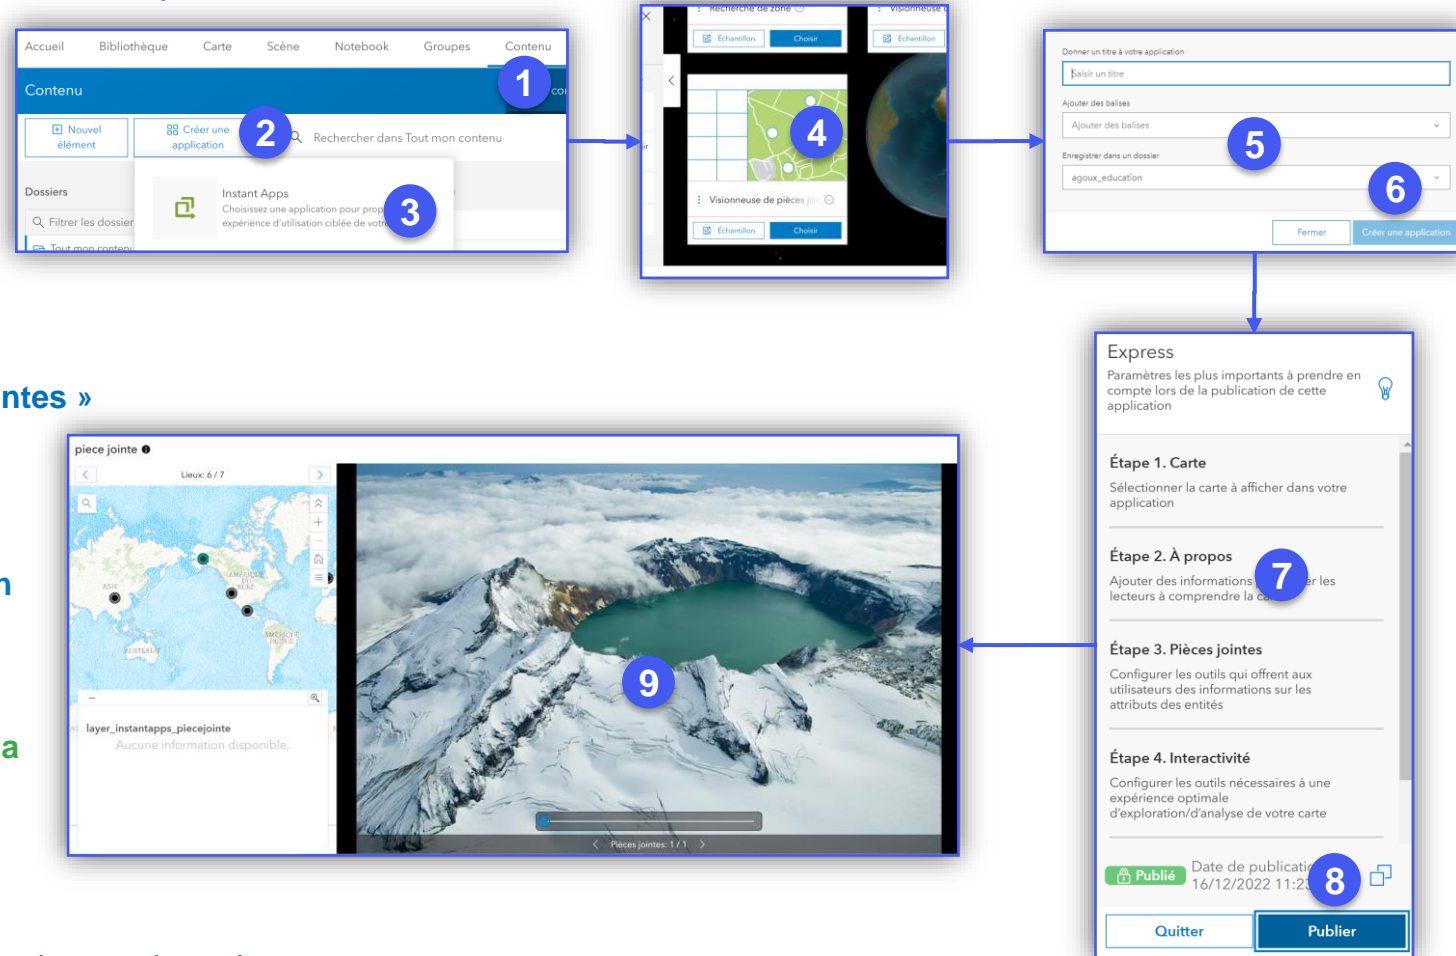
Accueil Bibliothèque Carte Scène Notebook Groupes Contenu

Contenu

1

Nouvel élément

Créer une application

2

Rechercher dans Tout mon contenu

Dossiers

Filtrer les dossier

Tout mon conten

Instant Apps

Choisissez une application pour prop expérience d'utilisation ciblée de votr

3

Recherche de zone

Échantillon Choisir

Visionneuse d

Échantillon

4

Visionneuse de pièces jo

Échantillon Choisir

Donner un titre à votre application

Saisir un titre

Ajouter des balises

Ajouter des balises

5

Enregistrer dans un dossier

agoux_education

6

Fermer Créer une application

Express

Paramètres les plus importants à prendre en compte lors de la publication de cette application

Étape 1. Carte

Sélectionner la carte à afficher dans votre application

Étape 2. À propos

Ajouter des informations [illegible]r les lecteurs à comprendre la ca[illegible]

7

Étape 3. Pièces jointes

Configurer les outils qui offrent aux utilisateurs des informations sur les attributs des entités

Étape 4. Interactivité

Configurer les outils nécessaires à une expérience optimale d'exploration/d'analyse de votre carte

Publié

Date de publicati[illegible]
16/12/2022 11:2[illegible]

8

Quitter Publier

ntes »

n

a

piece jointe

Lieux: 6 / 7

layer_instantapps_piecejointe

Aucune information disponible.

9

Pièces jointes: 1 / 1